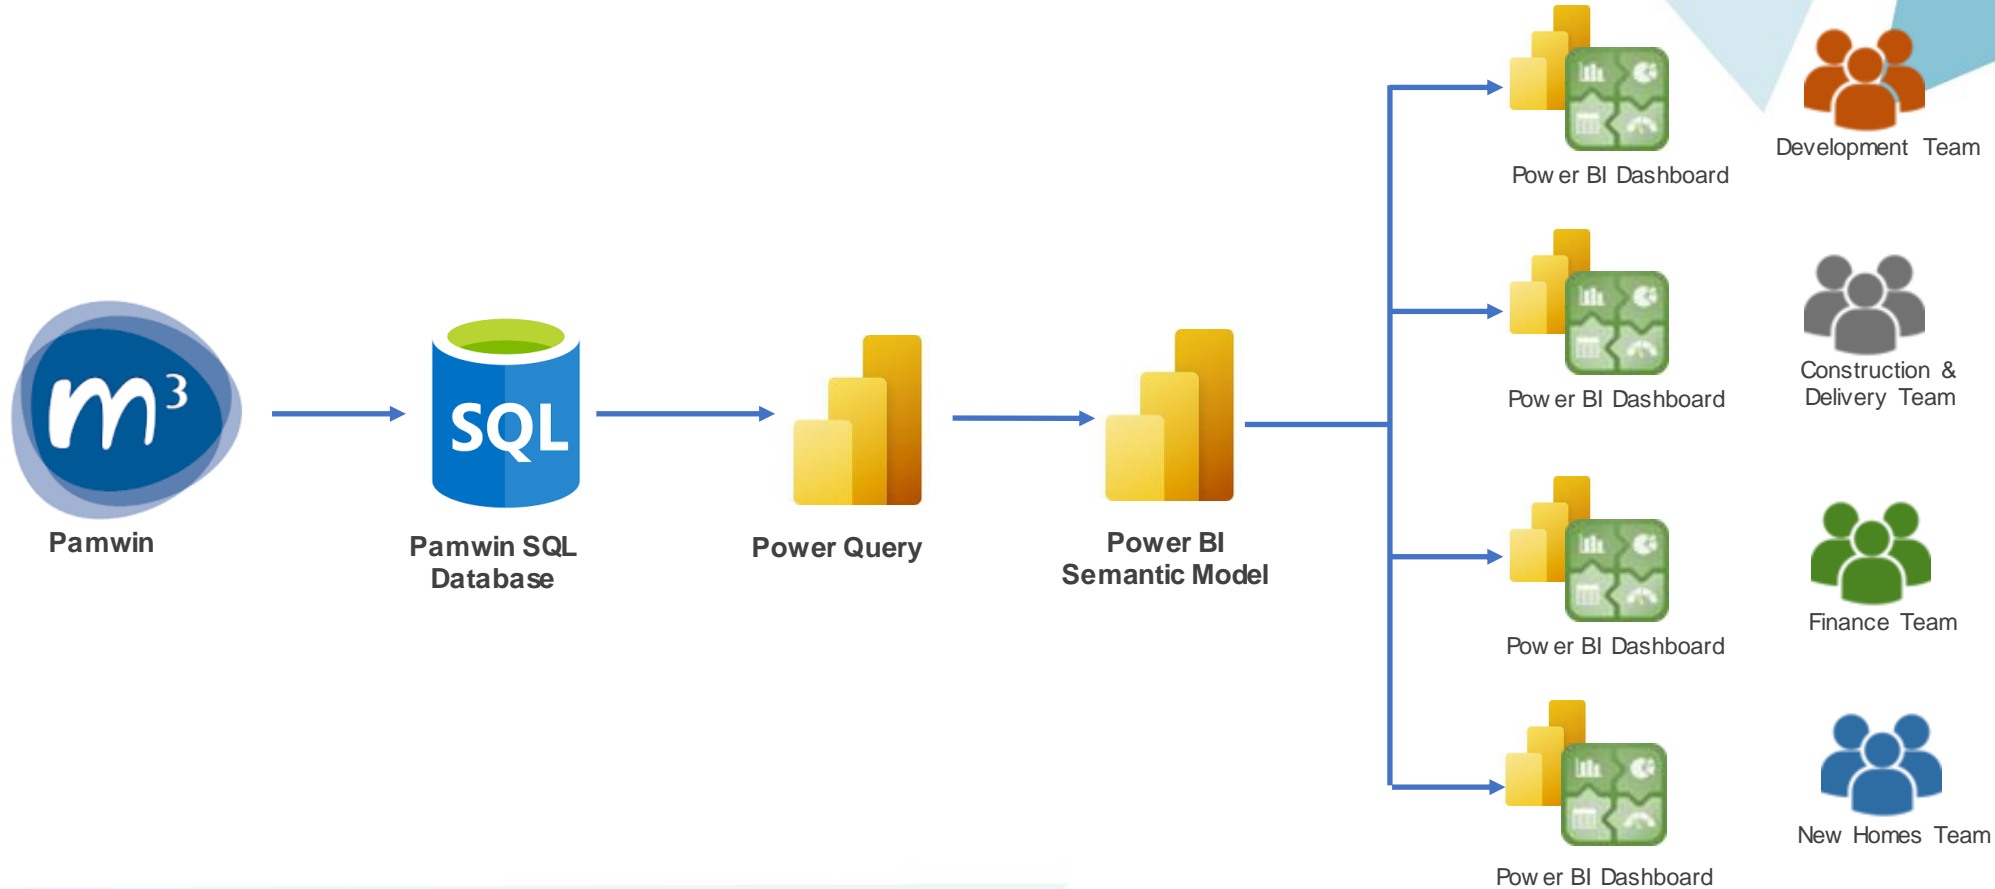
$m^3$

Pamwin

SQL

Pamwin SQL Database

Power Query

Power BI Semantic Model

Pow er BI Dashboard

Development Team

Pow er BI Dashboard

Construction & Delivery Team

Pow er BI Dashboard

Finance Team

Pow er BI Dashboard

New Homes Team